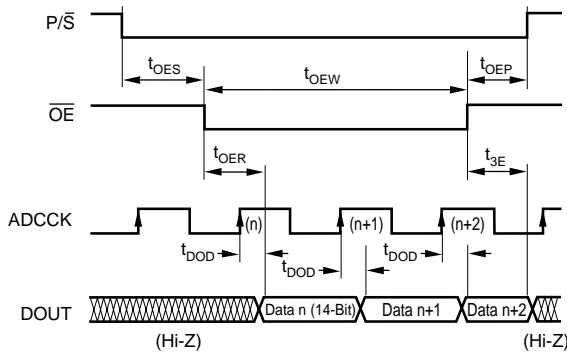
$P/\overline{S}$

$t_{OES}$

$t_{OEW}$

$t_{OEP}$

$\overline{OE}$

$t_{OER}$

$t_{3E}$

ADCCK

(n)

(n+1)

(n+2)

$t_{DOD}$

$t_{DOD}$

$t_{DOD}$

DOUT

Data n (14-Bit)

Data n+1

Data n+2

(Hi-Z)

(Hi-Z)